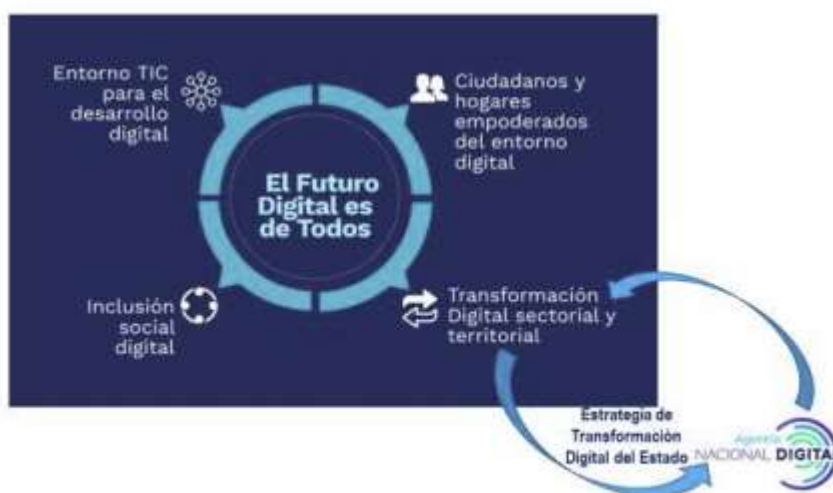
Entorno TIC para el desarrollo digital

Ciudadanos y hogares empoderados del entorno digital

El Futuro Digital es de Todos

Inclusión social digital

Transformación Digital sectorial y territorial

Estrategia de Transformación Digital del Estado

Agencia NACIONAL DIGITA